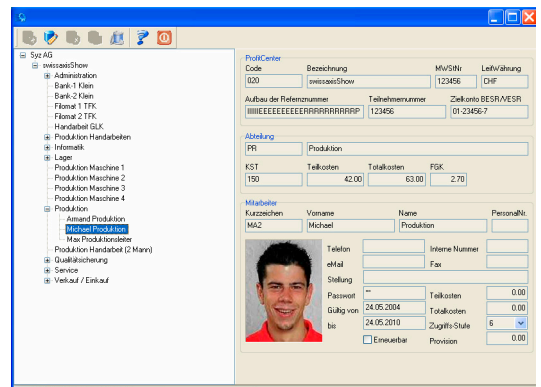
Syz AG
swissaxisShow
Administration
Bank-1 Klein
Bank-2 Klein
Filomat 1 TFK
Filomat 2 TFK
Handarbeit GLK
Produktion Handarbeiten
Informatik
Lager
Produktion Maschine 1
Produktion Maschine 2
Produktion Maschine 3
Produktion Maschine 4
Produktion
Armand Produktion
Michael Produktion
Max Produktionsleiter
Produktion Handarbeit (2 Mann)
Qualitätsicherung
Service
Verkauf / Einkauf

ProfitCenter
Code
Bezeichnung
MWStNr
LeitWährung
020
swissaxisShow
123456
CHF
Aufbau der Referenznummer
Teilnehmernummer
Zielkonto BESR/VESR
IIIIIIEEEEEEEEEERRRRRRRRRRP
123456
01-23456-7

Abteilung
PR
Produktion
KST
Teilkosten
Totalkosten
FGK
150
42.00
63.00
2.70

Mitarbeiter
Kurzzeichen
Vorname
Name
PersonalNr.
MA2
Michael
Produktion
Telefon
Interne Nummer
eMail
Fax
Stellung
Passwort
Teilkosten
0.00
Gültig von
24.05.2004
Totalkosten
0.00
bis
24.05.2010
Zugriffs-Stufe
6
Erneuerbar
Provision
0.00